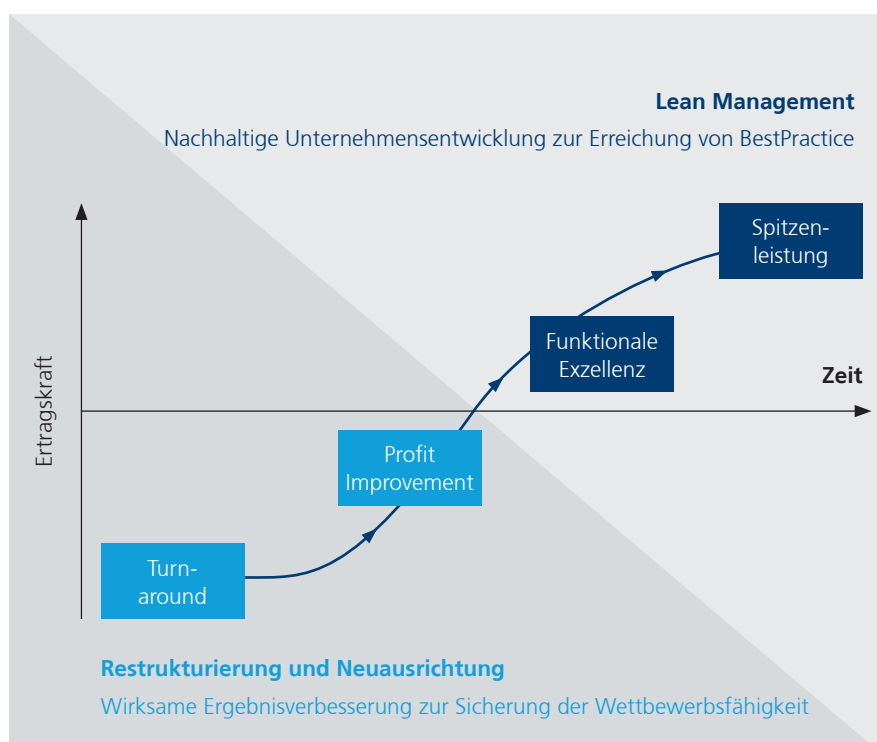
Lean Management

Nachhaltige Unternehmensentwicklung zur Erreichung von BestPractice

Spitzenleistung

Funktionale Exzellenz

Zeit

Ertragskraft

Profit Improvement

Turnaround

Restrukturierung und Neuausrichtung

Wirksame Ergebnisverbesserung zur Sicherung der Wettbewerbsfähigkeit